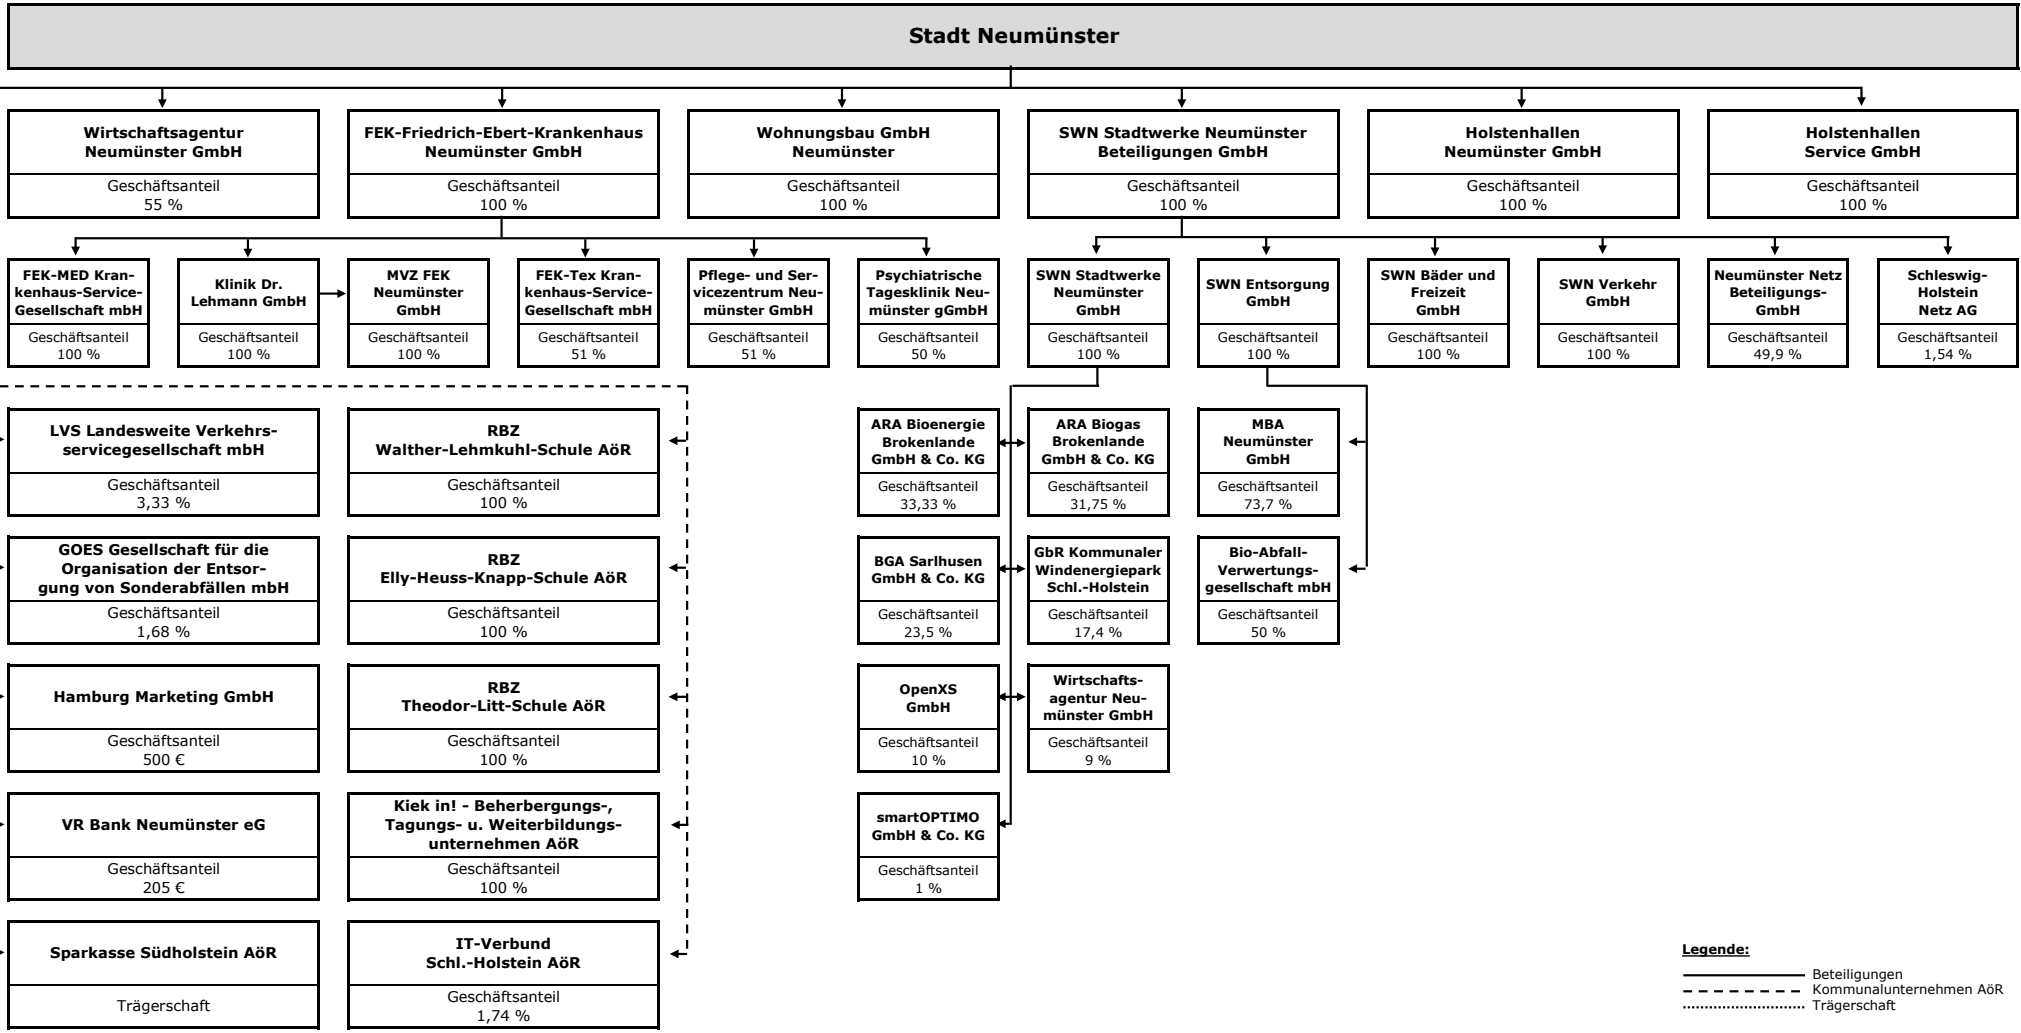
Stadt Neumünster

Wirtschaftsagentur Neumünster GmbH
Geschäftsanteil 55 %

FEK-Friedrich-Ebert-Krankenhaus Neumünster GmbH
Geschäftsanteil 100 %

Wohnungsbau GmbH Neumünster
Geschäftsanteil 100 %

SWN Stadtwerke Neumünster Beteiligungen GmbH
Geschäftsanteil 100 %

Holstenhallen Neumünster GmbH
Geschäftsanteil 100 %

Holstenhallen Service GmbH
Geschäftsanteil 100 %

FEK-MED Krankenhaus-Service-Gesellschaft mbH
Geschäftsanteil 100 %

Klinik Dr. Lehmann GmbH
Geschäftsanteil 100 %

MVZ FEK Neumünster GmbH
Geschäftsanteil 100 %

FEK-Tex Krankenhaus-Service-Gesellschaft mbH
Geschäftsanteil 51 %

Pflege- und Servicezentrum Neumünster GmbH
Geschäftsanteil 51 %

Psychiatrische Tagesklinik Neumünster gGmbH
Geschäftsanteil 50 %

SWN Stadtwerke Neumünster GmbH
Geschäftsanteil 100 %

SWN Entsorgung GmbH
Geschäftsanteil 100 %

SWN Bäder und Freizeit GmbH
Geschäftsanteil 100 %

SWN Verkehr GmbH
Geschäftsanteil 100 %

Neumünster Netz Beteiligungs-GmbH
Geschäftsanteil 49,9 %

Schleswig-Holstein Netz AG
Geschäftsanteil 1,54 %

LVS Landesweite Verkehrsservicegesellschaft mbH
Geschäftsanteil 3,33 %

RBZ Walther-Lehmkuhl-Schule AöR
Geschäftsanteil 100 %

GOES Gesellschaft für die Organisation der Entsorgung von Sonderabfällen mbH
Geschäftsanteil 1,68 %

RBZ Elly-Heuss-Knapp-Schule AöR
Geschäftsanteil 100 %

Hamburg Marketing GmbH
Geschäftsanteil 500 €

RBZ Theodor-Litt-Schule AöR
Geschäftsanteil 100 %

VR Bank Neumünster eG
Geschäftsanteil 205 €

Kiek in! - Beherbergungs-, Tagungs- u. Weiterbildungsunternehmen AöR
Geschäftsanteil 100 %

Sparkasse Südholstein AöR
Trägerschaft

IT-Verbund Schl.-Holstein AöR
Geschäftsanteil 1,74 %

ARA Bioenergie Brokenlande GmbH & Co. KG
Geschäftsanteil 33,33 %

ARA Biogas Brokenlande GmbH & Co. KG
Geschäftsanteil 31,75 %

MBA Neumünster GmbH
Geschäftsanteil 73,7 %

BGA Sarlhusen GmbH & Co. KG
Geschäftsanteil 23,5 %

GbR Kommunaler Windenergiepark Schl.-Holstein
Geschäftsanteil 17,4 %

Bio-Abfall-Verwertungsgesellschaft mbH
Geschäftsanteil 50 %

OpenXS GmbH
Geschäftsanteil 10 %

Wirtschaftsagentur Neumünster GmbH
Geschäftsanteil 9 %

smartOPTIMO GmbH & Co. KG
Geschäftsanteil 1 %

Legende:
Beteiligungen
Kommunalunternehmen AöR
Trägerschaft